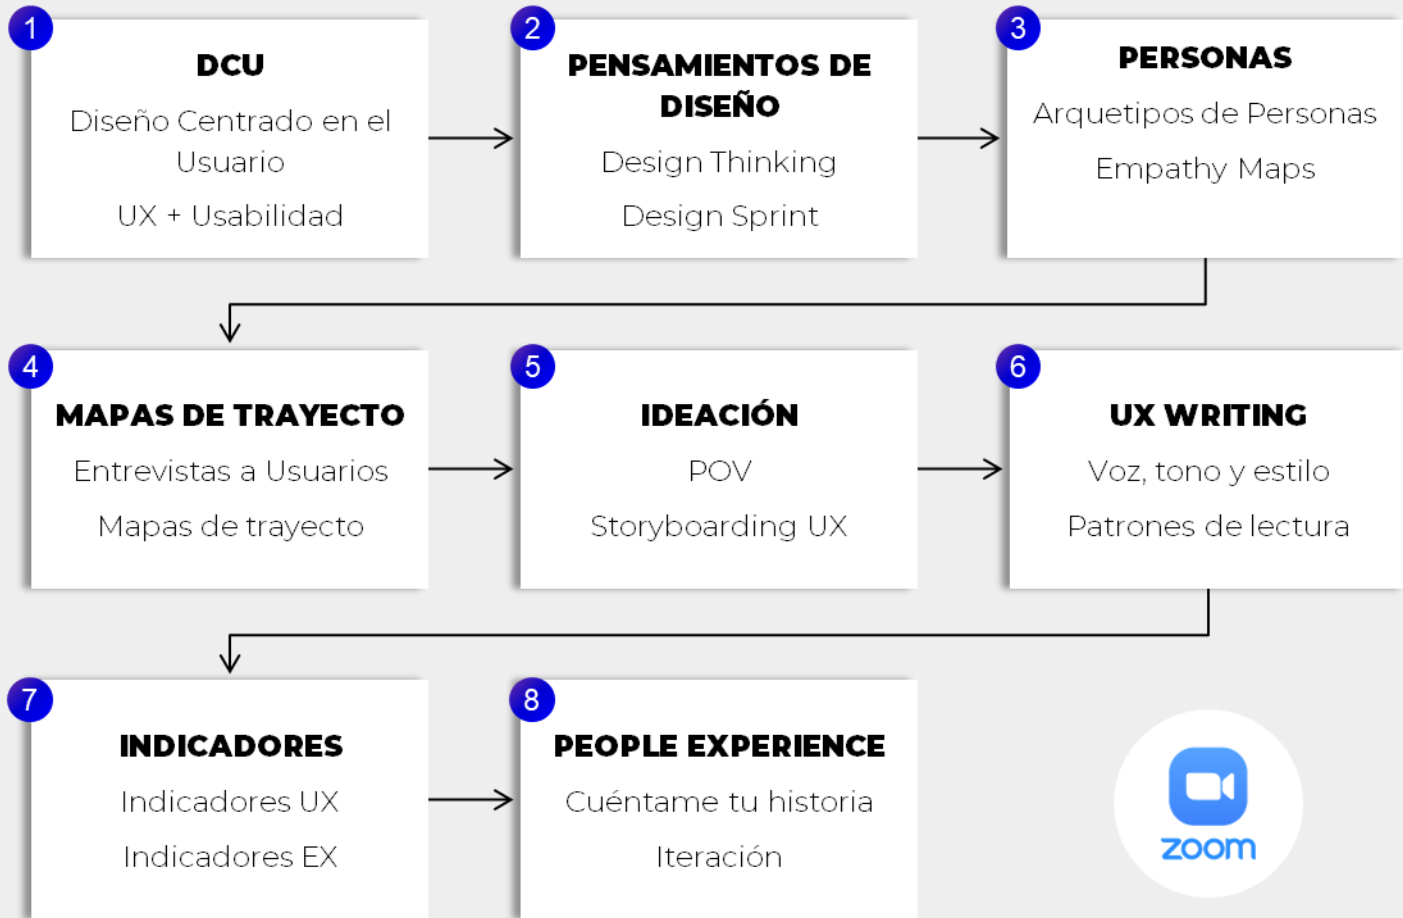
1
DCU
Diseño Centrado en el Usuario
UX + Usabilidad

2
PENSAMIENTOS DE DISEÑO
Design Thinking
Design Sprint

3
PERSONAS
Arquetipos de Personas
Empathy Maps

4
MAPAS DE TRAYECTO
Entrevistas a Usuarios
Mapas de trayecto

5
IDEACIÓN
POV
Storyboarding UX

6
UX WRITING
Voz, tono y estilo
Patrones de lectura

7
INDICADORES
Indicadores UX
Indicadores EX

8
PEOPLE EXPERIENCE
Cuéntame tu historia
Iteración

zoom